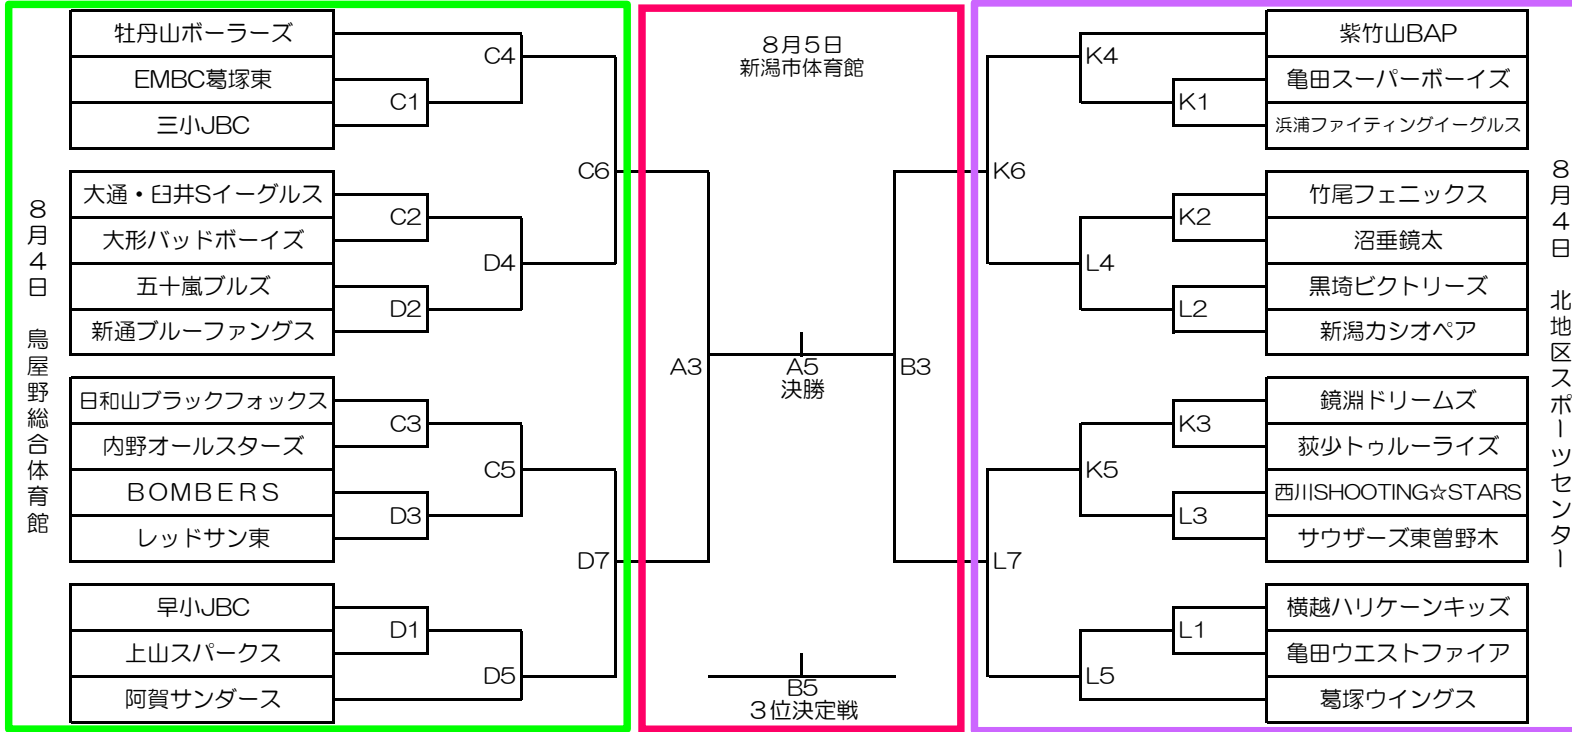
8月4日 鳥屋野総合体育館

牡丹山ボーラーズ
EMBC葛塚東
三小JBC
大通・臼井Sイーグルス
大形バッドボーイズ
五十嵐ブルズ
新通ブルーファングス
日和山ブラックフォックス
内野オールスターズ
BOMBERS
レッドサン東
早小JBC
上山スパークス
阿賀サンダース

C4
C1
C6
C2
D4
D2
C3
C5
D3
D7
D1
D5

8月5日
新潟市体育館

A3
A5
決勝
B3
B5
3位決定戦

8月4日 北地区スポーツセンター

紫竹山BAP
亀田スーパーボーイズ
浜浦ファイティングイーグルス
竹尾フェニックス
沼垂鏡太
黒埼ビクトリーズ
新潟カシオペア
鏡淵ドリームズ
荻少トゥルーライズ
西川SHOOTING☆STARS
サウザーズ東曽野木
横越ハリケーンキッズ
亀田ウエストファイア
葛塚ウイングス

K4
K1
K6
K2
L4
L2
K3
K5
L3
L7
L1
L5